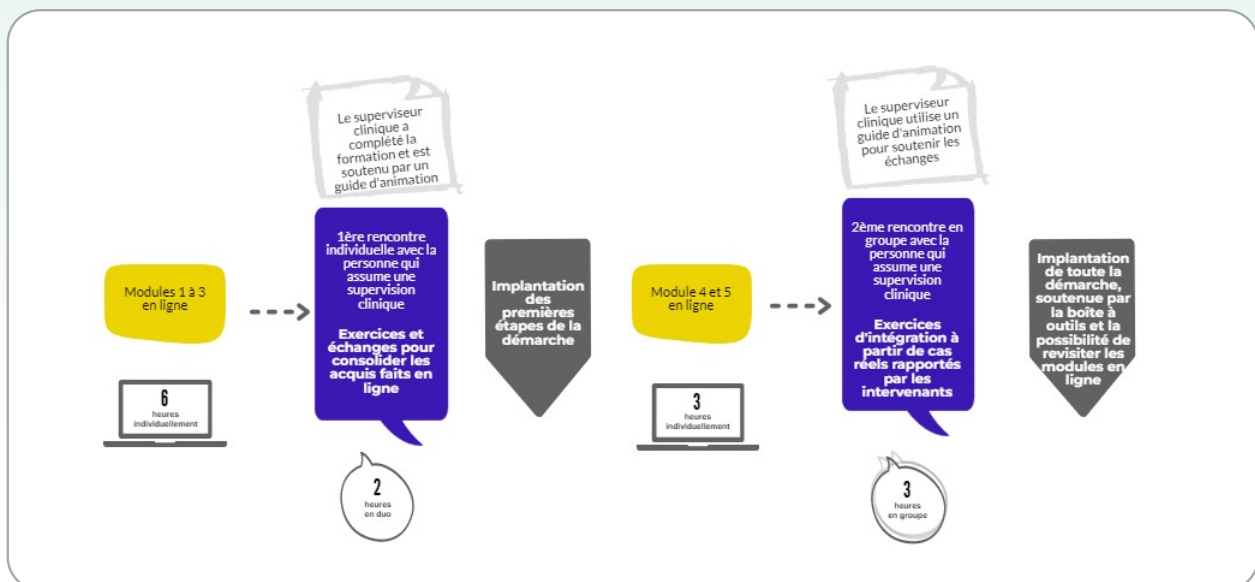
Le superviseur clinique a complété la formation et est soutenu par un guide d'animation

Modules 1 à 3 en ligne

6
heures individuellement

1ère rencontre individuelle avec la personne qui assume une supervision clinique

Exercices et échanges pour consolider les acquis faits en ligne

2
heures en duo

Implantation des premières étapes de la démarche

Le superviseur clinique utilise un guide d'animation pour soutenir les échanges

Module 4 et 5 en ligne

3
heures individuellement

2ème rencontre en groupe avec la personne qui assume une supervision clinique

Exercices d'intégration à partir de cas réels rapportés par les intervenants

3
heures en groupe

Implantation de toute la démarche, soutenue par la boîte à outils et la possibilité de revisiter les modules en ligne